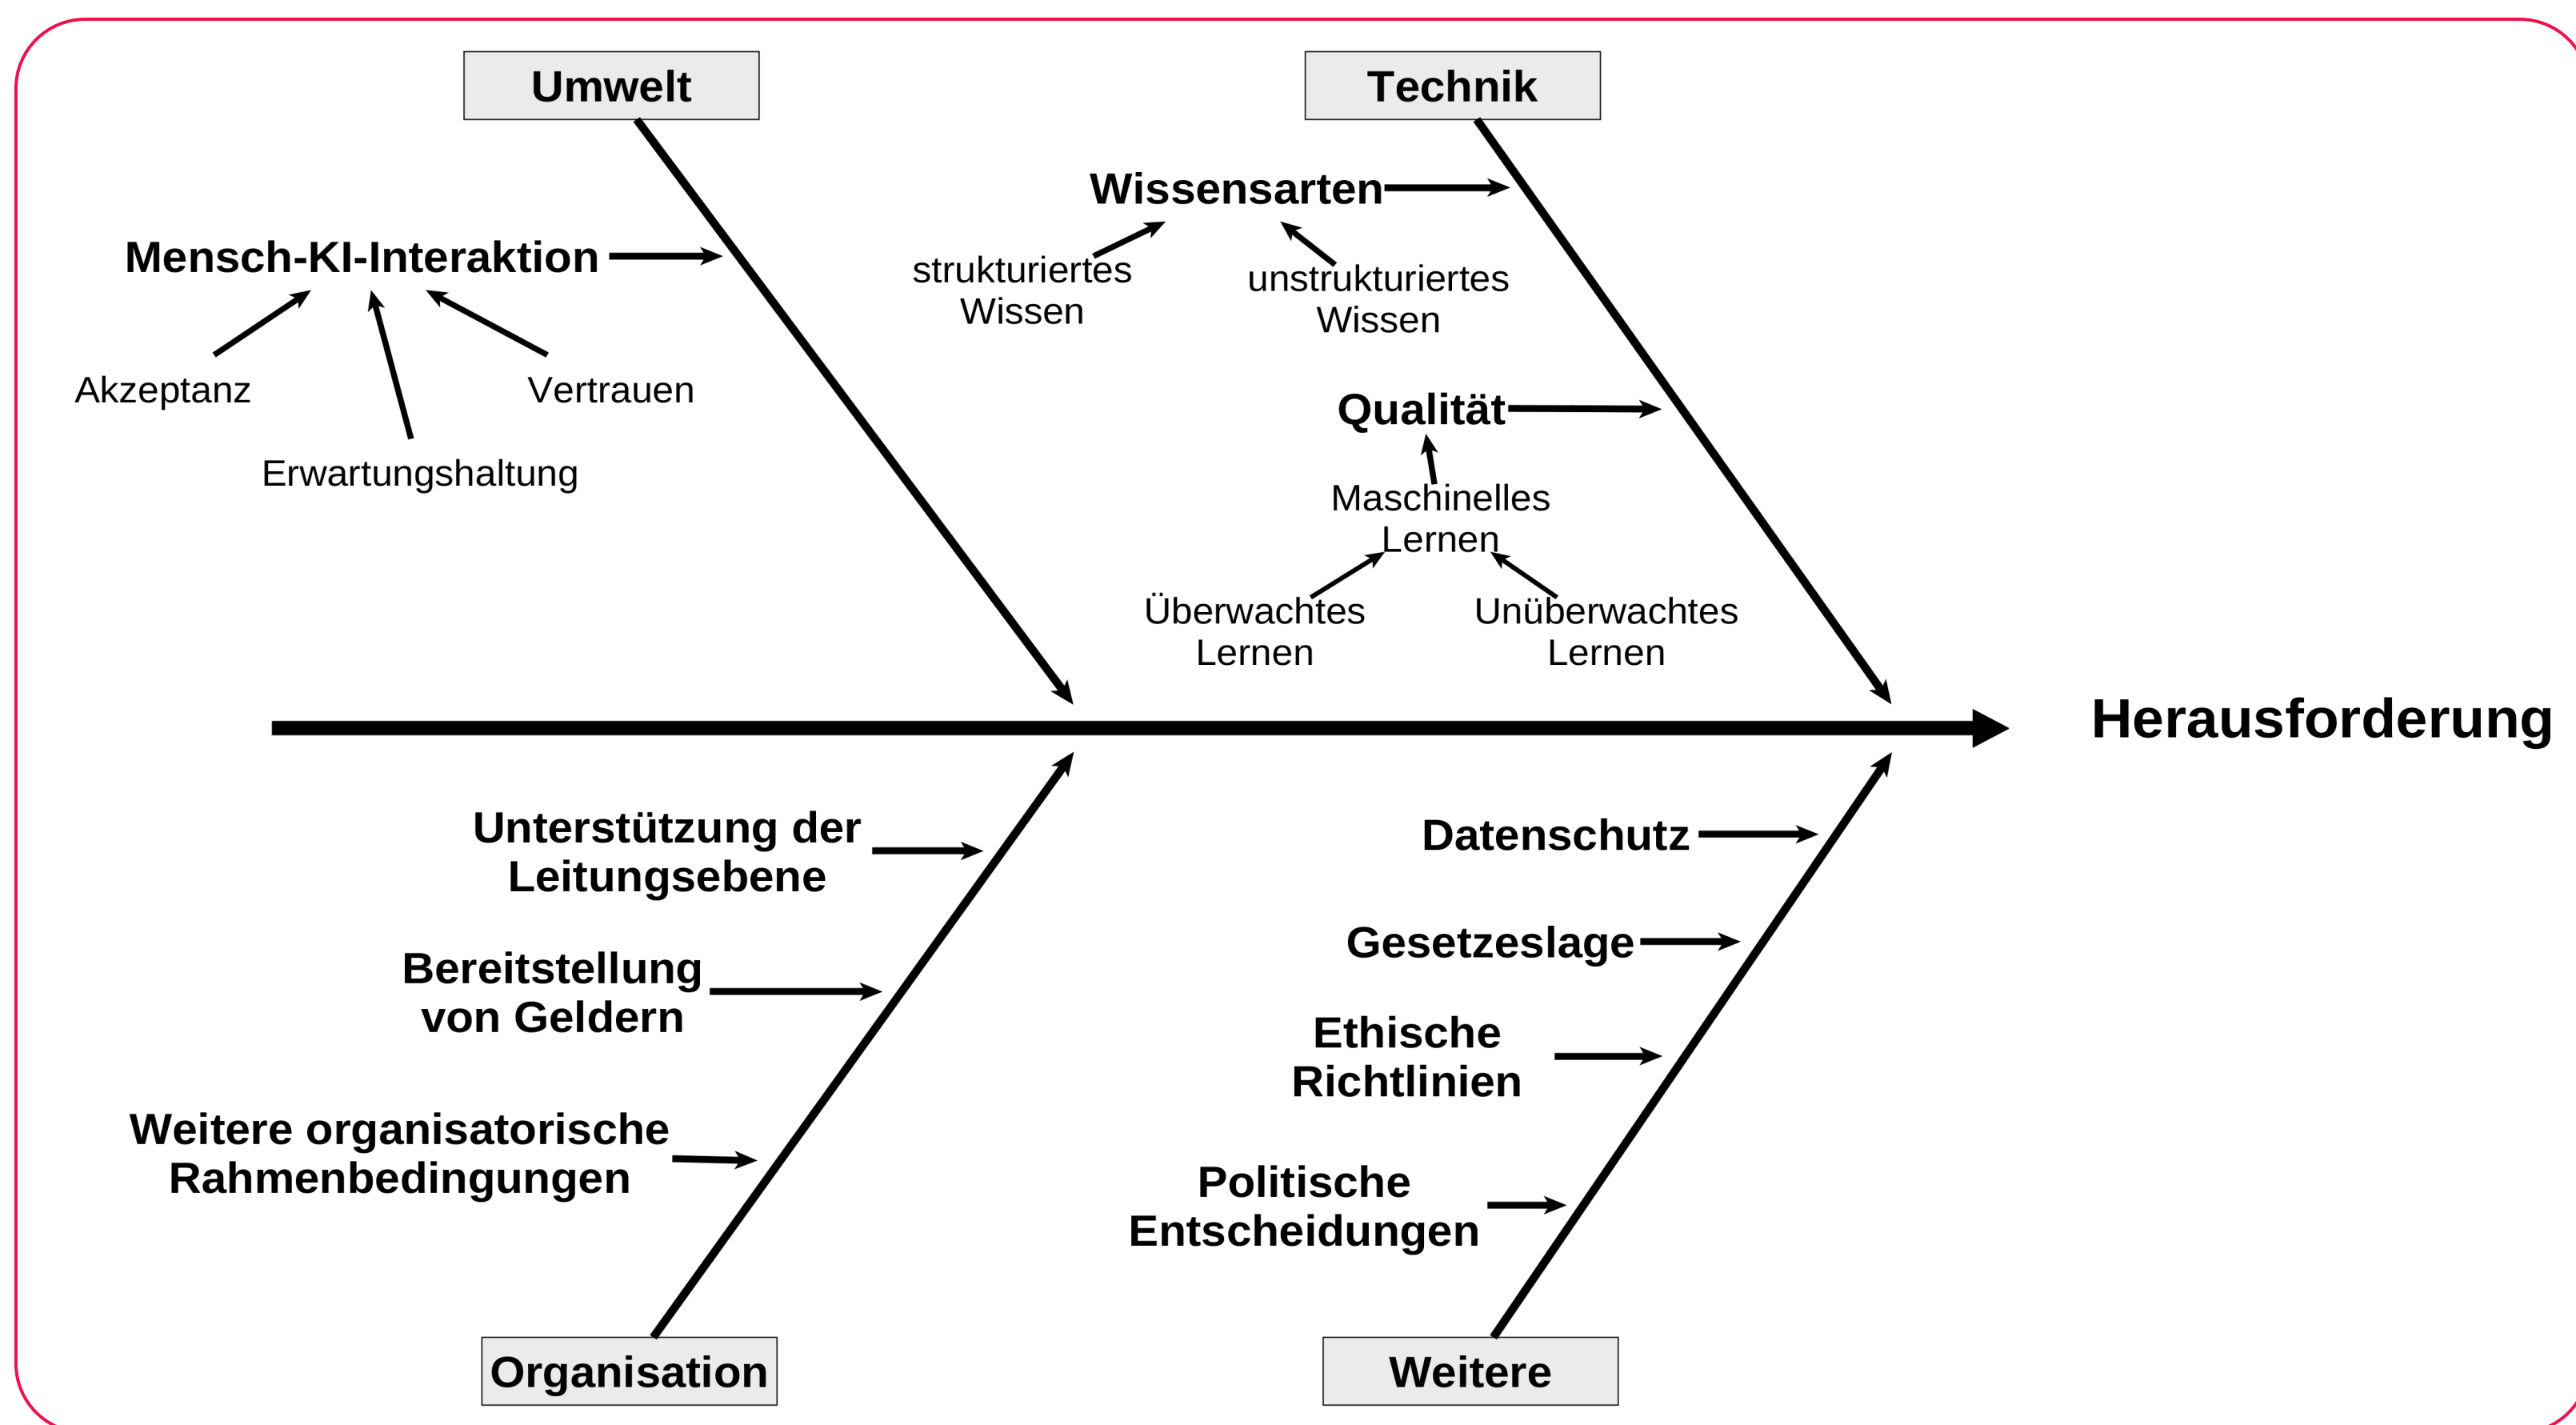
Umwelt

Mensch-KI-Interaktion

Akzeptanz

Erwartungshaltung

Vertrauen

Technik

Wissensarten

strukturiertes Wissen

unstrukturiertes Wissen

Qualität

Maschinelles Lernen

Überwachtes Lernen

Unüberwachtes Lernen

Herausforderung

Unterstützung der Leitungsebene

Bereitstellung von Geldern

Weitere organisatorische Rahmenbedingungen

Organisation

Datenschutz

Gesetzeslage

Ethische Richtlinien

Politische Entscheidungen

Weitere